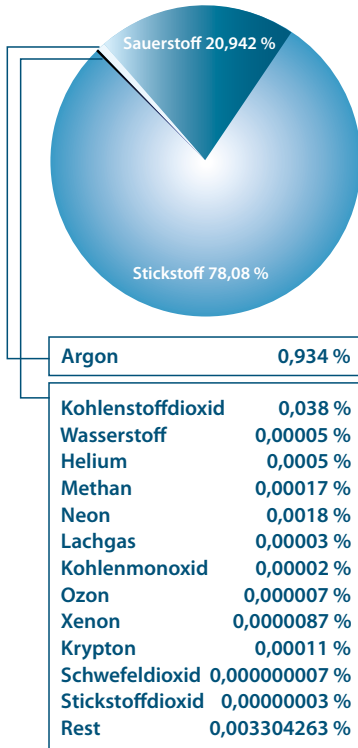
Sauerstoff 20,942 %

Stickstoff 78,08 %

| Argon | 0,934 % |
|---|---|

| Kohlenstoffdioxid | 0,038 % |
|---|---|
| Wasserstoff | 0,00005 % |
| Helium | 0,0005 % |
| Methan | 0,00017 % |
| Neon | 0,0018 % |
| Lachgas | 0,00003 % |
| Kohlenmonoxid | 0,00002 % |
| Ozon | 0,000007 % |
| Xenon | 0,0000087 % |
| Krypton | 0,00011 % |
| Schwefeldioxid | 0,000000007 % |
| Stickstoffdioxid | 0,00000003 % |
| Rest | 0,003304263 % |